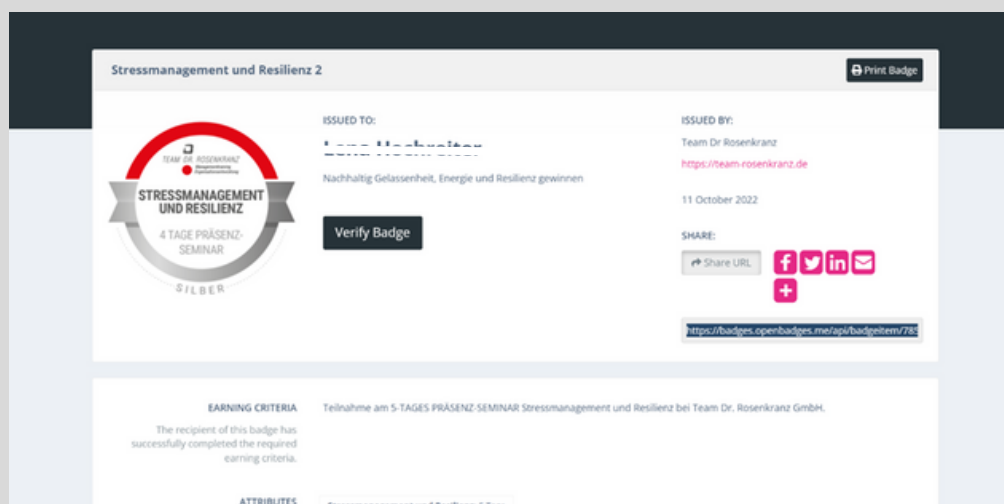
Stressmanagement und Resilienz 2

Print Badge

TEAM DR. ROSENKRANZ
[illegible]

STRESSMANAGEMENT UND RESILIENZ

4 TAGE PRÄSENZ-SEMINAR

SILBER

ISSUED TO:

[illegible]

Nachhaltig Gelassenheit, Energie und Resilienz gewinnen

Verify Badge

ISSUED BY:

Team Dr Rosenkranz

https://team-rosenkranz.de

11 October 2022

SHARE:

Share URL

https://badges.openbadges.me/api/badgeitem/78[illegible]

EARNING CRITERIA

The recipient of this badge has successfully completed the required earning criteria.

Teilnahme am 5-TAGES PRÄSENZ-SEMINAR Stressmanagement und Resilienz bei Team Dr. Rosenkranz GmbH.

ATTRIBUTES

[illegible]